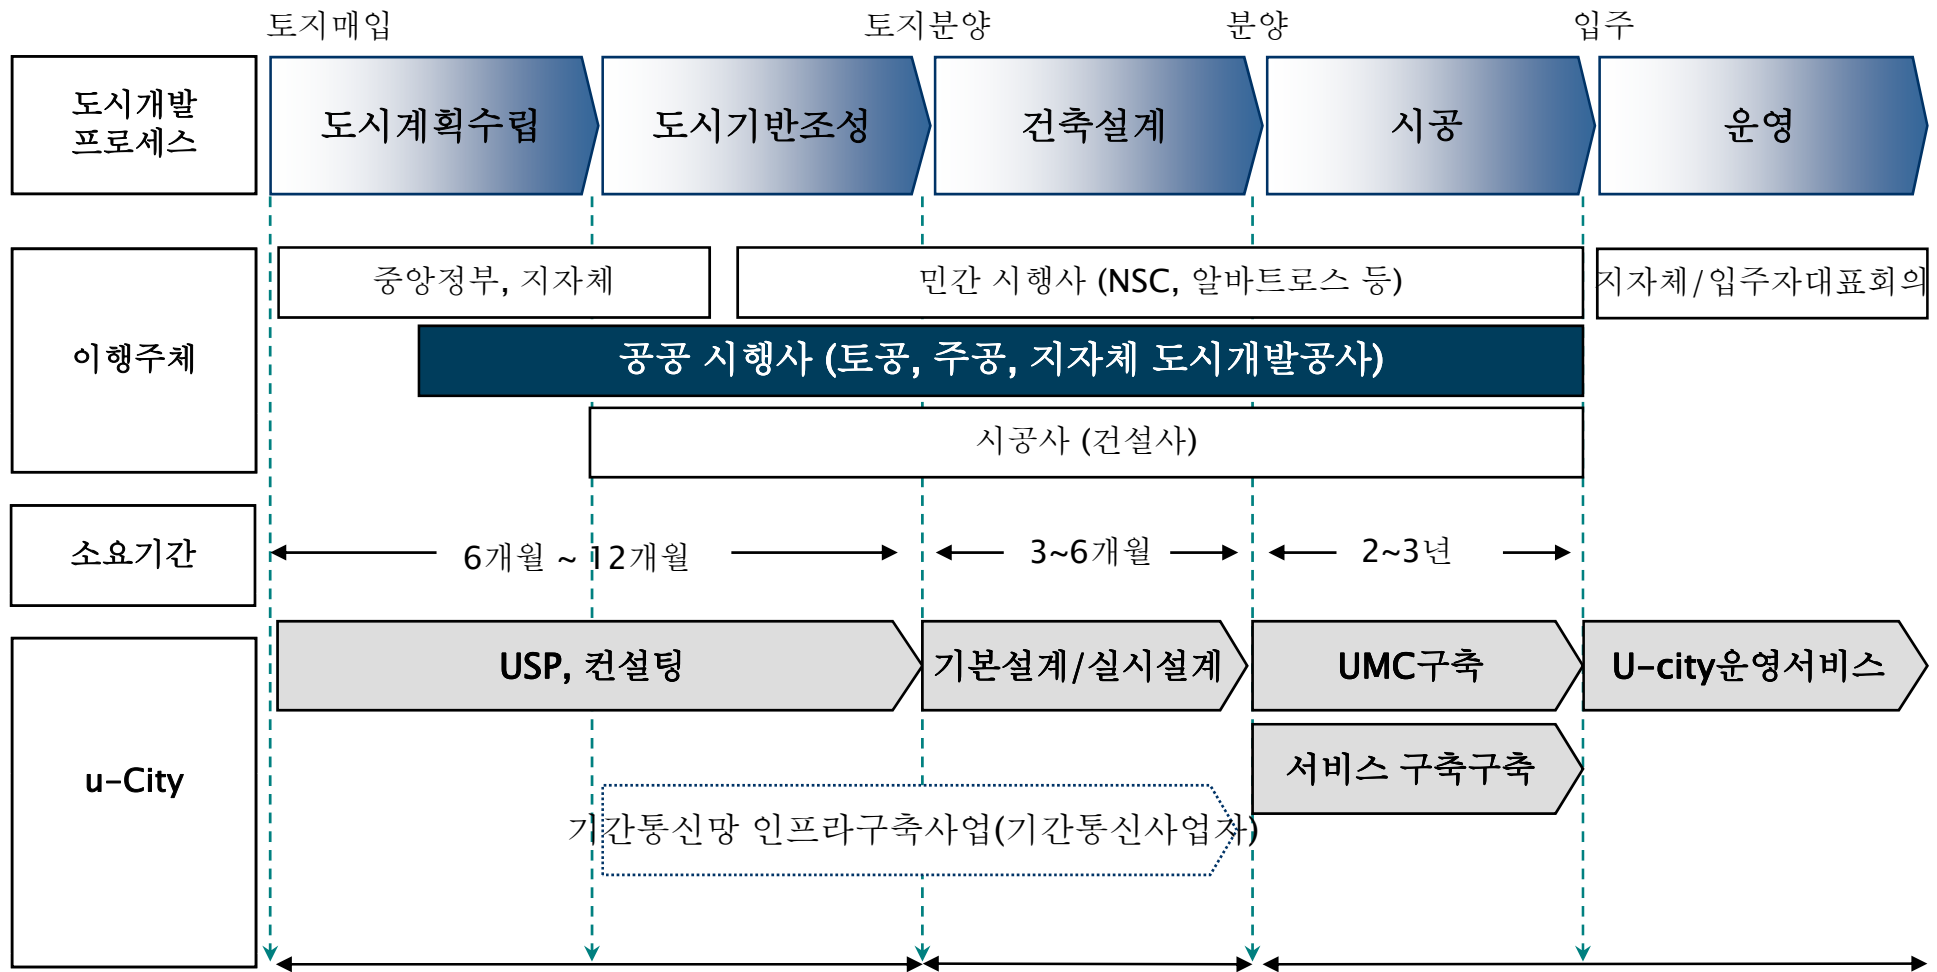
토지매입 토지분양 분양 입주

도시개발 프로세스

도시계획수립 도시기반조성 건축설계 시공 운영

이행주체

중앙정부, 지자체 민간 시행사 (NSC, 알바트로스 등) 지자체/입주자대표회의

공공 시행사 (토공, 주공, 지자체 도시개발공사)

시공사 (건설사)

소요기간

6개월 ~ 12개월 3~6개월 2~3년

u-City

USP, 컨설팅 기본설계/실시설계 UMC구축 U-city운영서비스

서비스 구축구축

기간통신망 인프라구축사업(기간통신사업자)